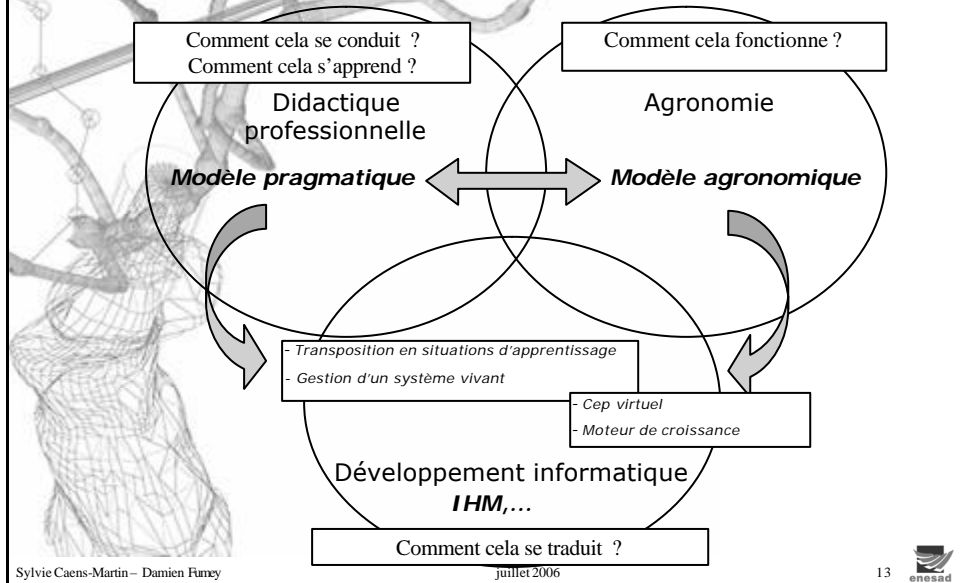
Comment cela se conduit ?
Comment cela s'apprend ?

Comment cela fonctionne ?

Didactique professionnelle

Agronomie

Modèle pragmatique

Modèle agronomique

- Transposition en situations d'apprentissage
- Gestion d'un système vivant

- Cep virtuel
- Moteur de croissance

Développement informatique
IHM,...

Comment cela se traduit ?

Sylvie Caens-Martin – Damien Fumey

juillet 2006

13

enesad